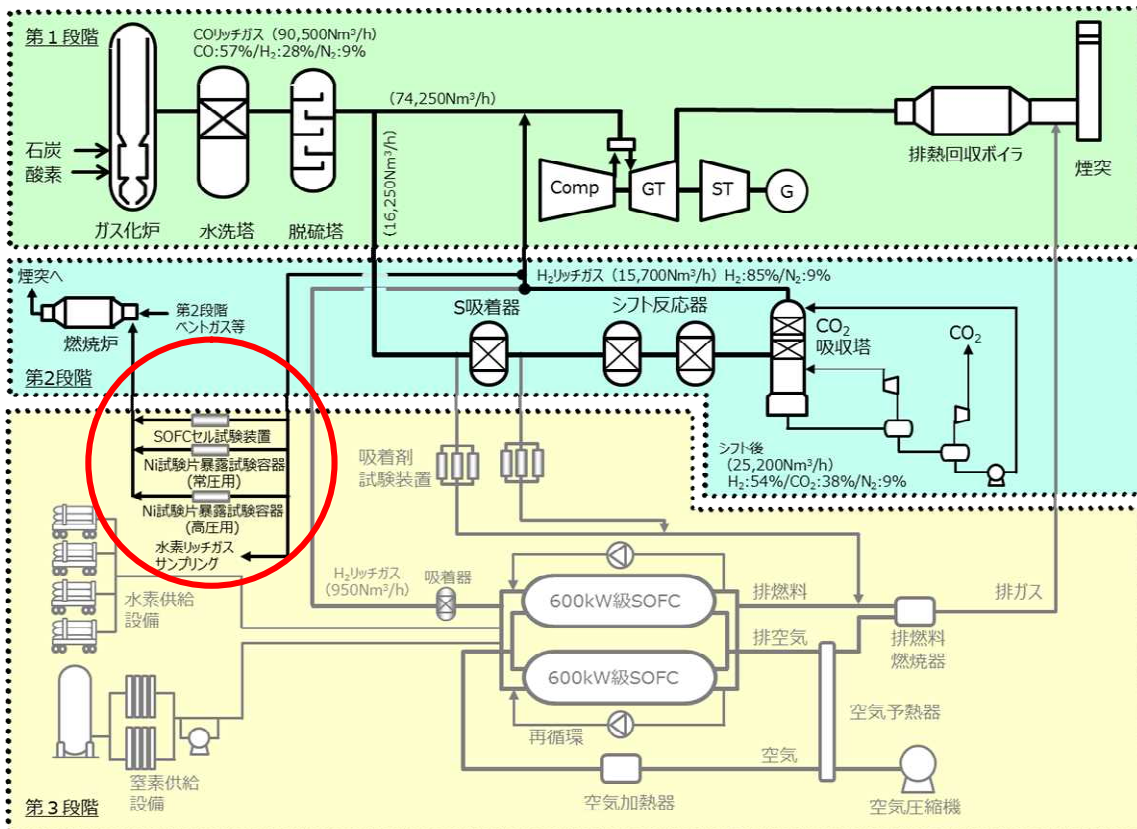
第１段階

COリッチガス（90,500Nm³/h）
CO:57%/$H_2$:28%/$N_2$:9%

(74,250Nm³/h)

(16,250Nm³/h)

石炭
酸素

ガス化炉
水洗塔
脱硫塔

Comp
GT
ST
G

排熱回収ボイラ
煙突

煙突へ
第２段階
ベントガス等
燃焼炉

$H_2$リッチガス（15,700Nm³/h）$H_2$:85%/$N_2$:9%

S吸着器
シフト反応器
$CO_2$
吸収塔
$CO_2$

第2段階

SOFCセル試験装置
Ni試験片暴露試験容器
（常圧用）
Ni試験片暴露試験容器
（高圧用）
水素リッチガス
サンプリング

吸着剤
試験装置

シフト後
（25,200Nm³/h）
$H_2$:54%/$CO_2$:38%/$N_2$:9%

水素供給
設備

$H_2$リッチガス
(950Nm³/h)
吸着器

600kW級SOFC
600kW級SOFC

排燃料
排空気
排ガス
排燃料
燃焼器

再循環

空気予熱器

窒素供給
設備

空気
空気加熱器
空気圧縮機

第３段階